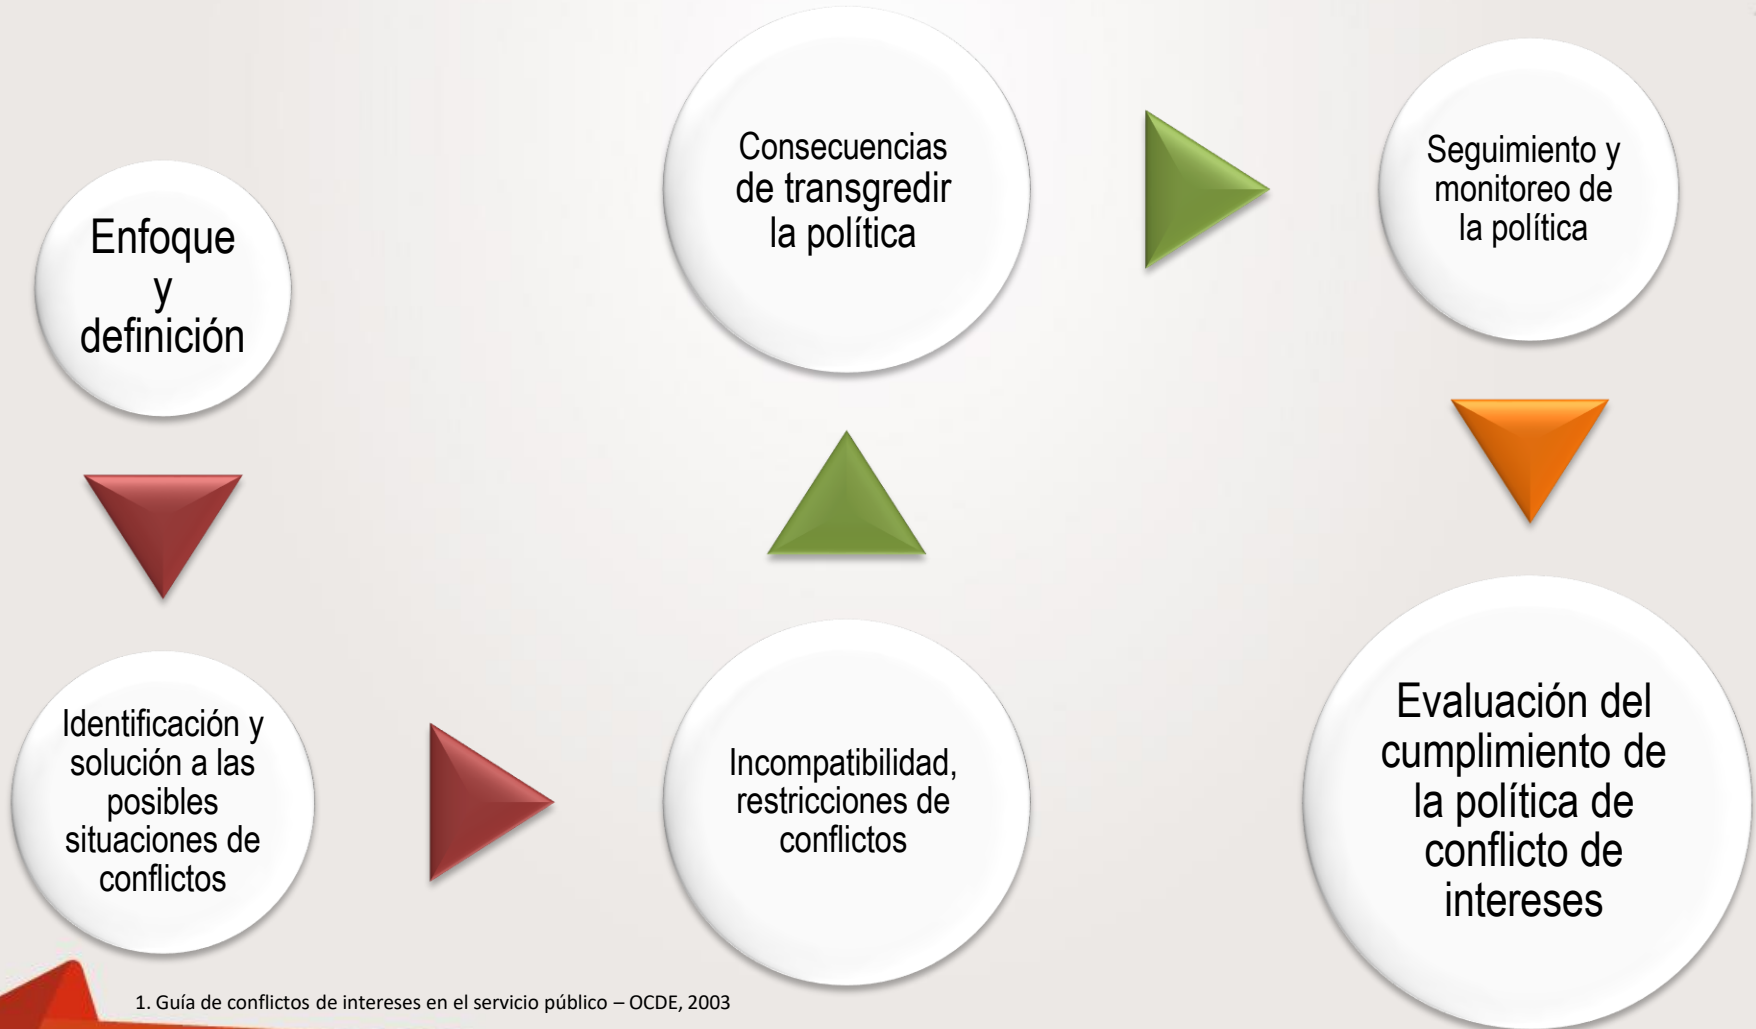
Enfoque y definición

Identificación y solución a las posibles situaciones de conflictos

Incompatibilidad, restricciones de conflictos

Consecuencias de transgredir la política

Seguimiento y monitoreo de la política

Evaluación del cumplimiento de la política de conflicto de intereses

1. Guía de conflictos de intereses en el servicio público – OCDE, 2003